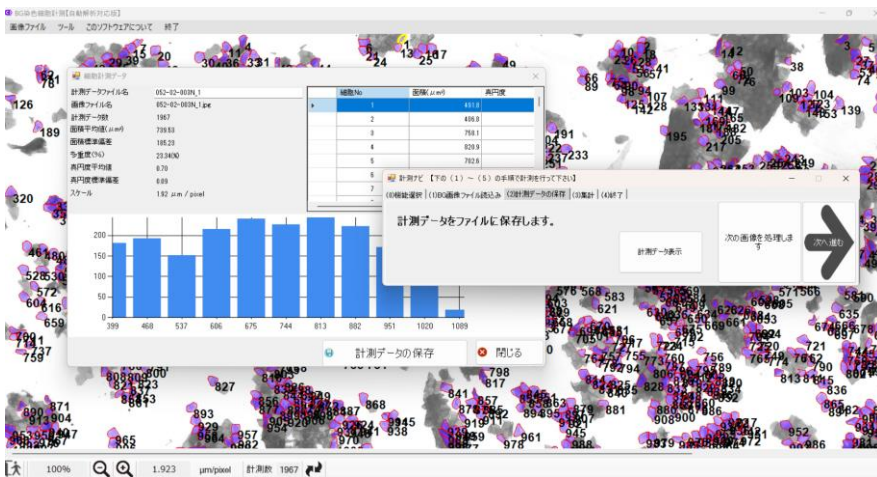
BG染色細胞計測[自動解析対応版]
画像ファイル　ツール　このソフトウェアについて　終了

細胞計測データ

| | |
|---|---|
| 計測データファイル名 | 052-02-003N_1 |
| 画像ファイル名 | 052-02-003N_1.jpg |
| 計測データ数 | 1967 |
| 面積平均値($\mu m^2$) | 739.53 |
| 面積標準偏差 | 185.23 |
| 変動度(%) | 25.0480 |
| 真円度平均値 | 0.79 |
| 真円度標準偏差 | 0.09 |
| スケール | 1.92 $\mu m$ / pixel |

| | 細胞No | 面積($\mu m^2$) | 真円度 |
|---|---|---|---|
| ▸ | 1 | 461.8 | |
| | 2 | 408.8 | |
| | 3 | 758.1 | |
| | 4 | 820.9 | |
| | 5 | 762.6 | |
| | 6 | | |
| | 7 | | |

200
150
100
50
0
399 468 537 606 675 744 813 882 951 1020 1089

計測データの保存　閉じる

計測方法 【下の（1）～（5）の手順で計測を行って下さい】
(0)機能選択　(1)BG画像ファイル読込み　(2)計測データの保存　(3)集計　(4)終了
計測データをファイルに保存します。
計測データ表示
次の画像を処理します
次へ進む

100%　1.923　μm/pixel　計測数　1967